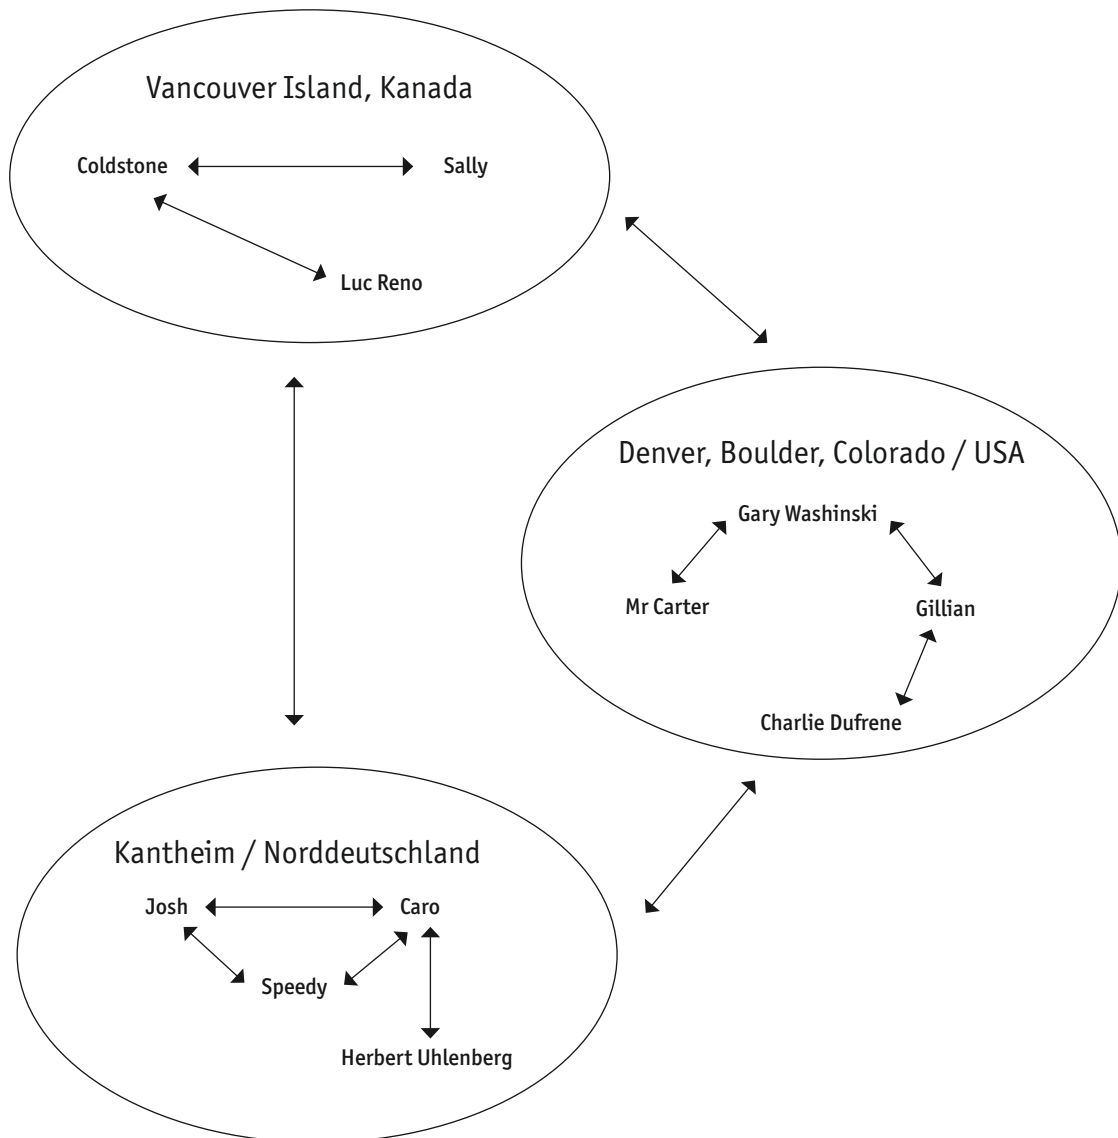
Vancouver Island, Kanada

Coldstone

Sally

Luc Reno

Denver, Boulder, Colorado / USA

Gary Washinski

Mr Carter

Gillian

Charlie Dufrene

Kantheim / Norddeutschland

Josh

Caro

Speedy

Herbert Uhlenberg